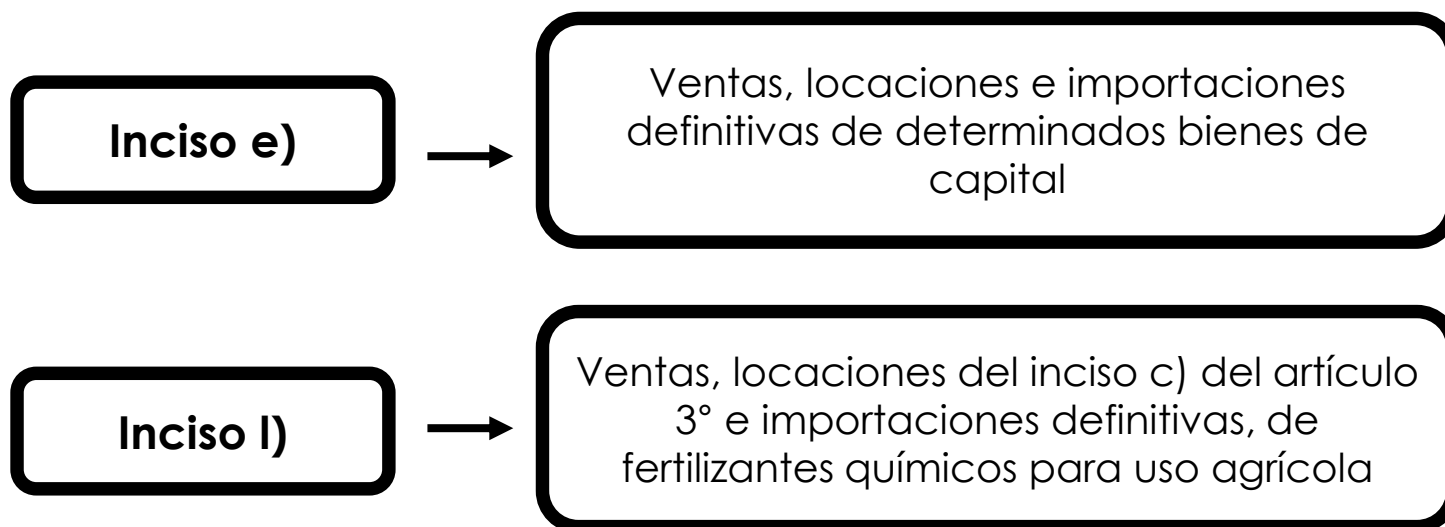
Inciso e)

Ventas, locaciones e importaciones definitivas de determinados bienes de capital

Inciso l)

Ventas, locaciones del inciso c) del artículo 3° e importaciones definitivas, de fertilizantes químicos para uso agrícola